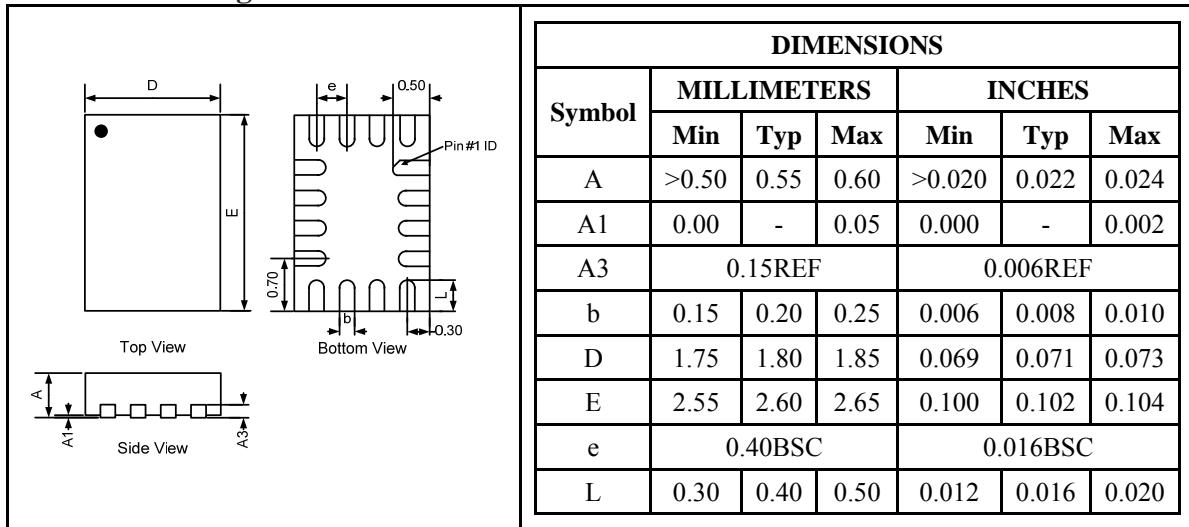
D

e

0.50

Pin#1 ID

E

0.70

L

b

0.30

Top View

Bottom View

A

A1

Side View

A3

| DIMENSIONS | | | | | | |
|---|---|---|---|---|---|---|
| Symbol | MILLIMETERS | | | INCHES | | |
| | Min | Typ | Max | Min | Typ | Max |
| A | >0.50 | 0.55 | 0.60 | >0.020 | 0.022 | 0.024 |
| A1 | 0.00 | - | 0.05 | 0.000 | - | 0.002 |
| A3 | 0.15REF | | | 0.006REF | | |
| b | 0.15 | 0.20 | 0.25 | 0.006 | 0.008 | 0.010 |
| D | 1.75 | 1.80 | 1.85 | 0.069 | 0.071 | 0.073 |
| E | 2.55 | 2.60 | 2.65 | 0.100 | 0.102 | 0.104 |
| e | 0.40BSC | | | 0.016BSC | | |
| L | 0.30 | 0.40 | 0.50 | 0.012 | 0.016 | 0.020 |